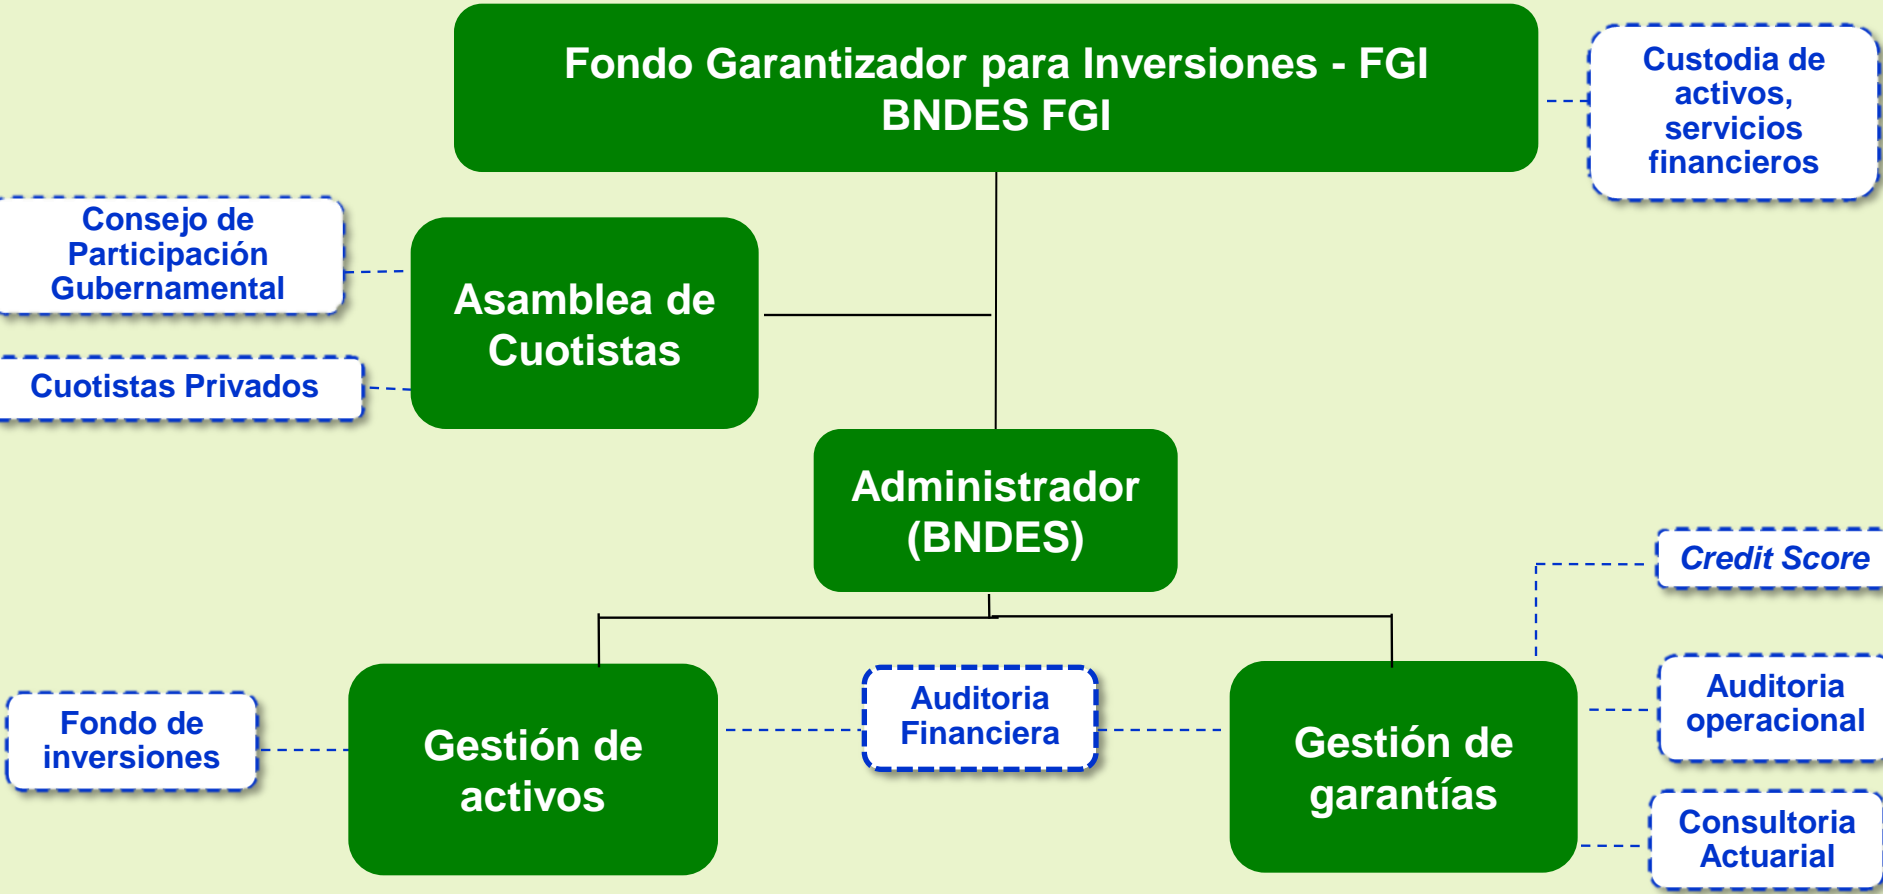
Fondo Garantizador para Inversiones - FGI
BNDES FGI

Custodia de activos, servicios financieros

Consejo de Participación Gubernamental

Cuotistas Privados

Asamblea de Cuotistas

Administrador (BNDES)

Credit Score

Fondo de inversiones

Gestión de activos

Auditoria Financiera

Gestión de garantías

Auditoria operacional

Consultoria Actuarial